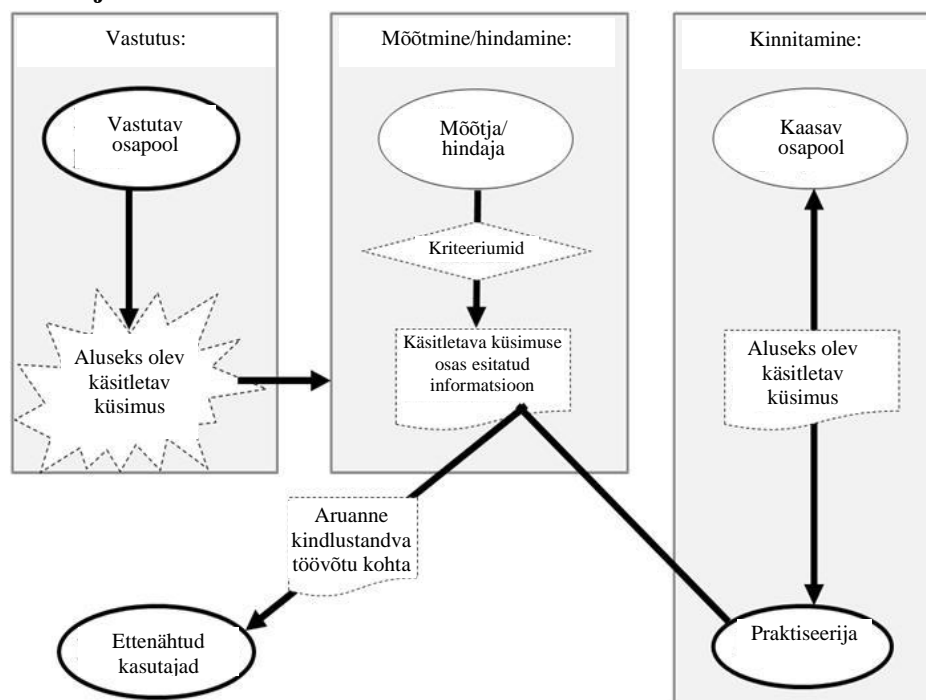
Vastutus:

Vastutav osapool

Aluseks olev käsitletav küsimus

Mõõtmine/hindamine:

Mõõtja/ hindaja

Kriteeriumid

Käsitletava küsimuse osas esitatud informatsioon

Kinnitamine:

Kaasav osapool

Aluseks olev käsitletav küsimus

Aruanne kindlustandva töövõtu kohta

Ettenähtud kasutajad

Praktiseerija